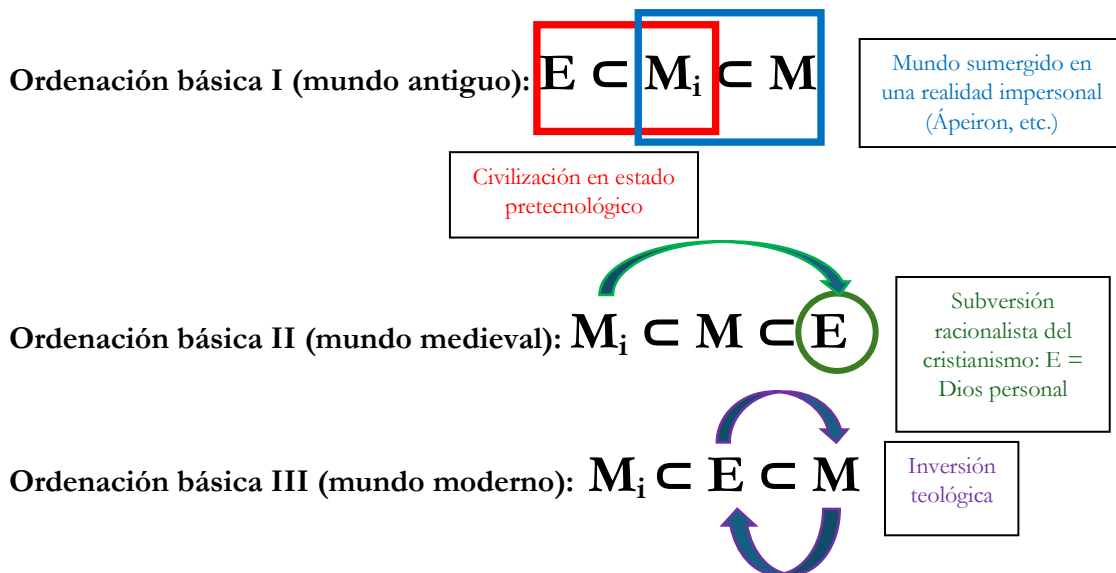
Ordenación básica I (mundo antiguo): $E \subset M_i \subset M$

Mundo sumergido en una realidad impersonal (Ápeiron, etc.)

Civilización en estado pretecnológico

Ordenación básica II (mundo medieval): $M_i \subset M \subset E$

Subversión racionalista del cristianismo: E = Dios personal

Ordenación básica III (mundo moderno): $M_i \subset E \subset M$

Inversión teológica